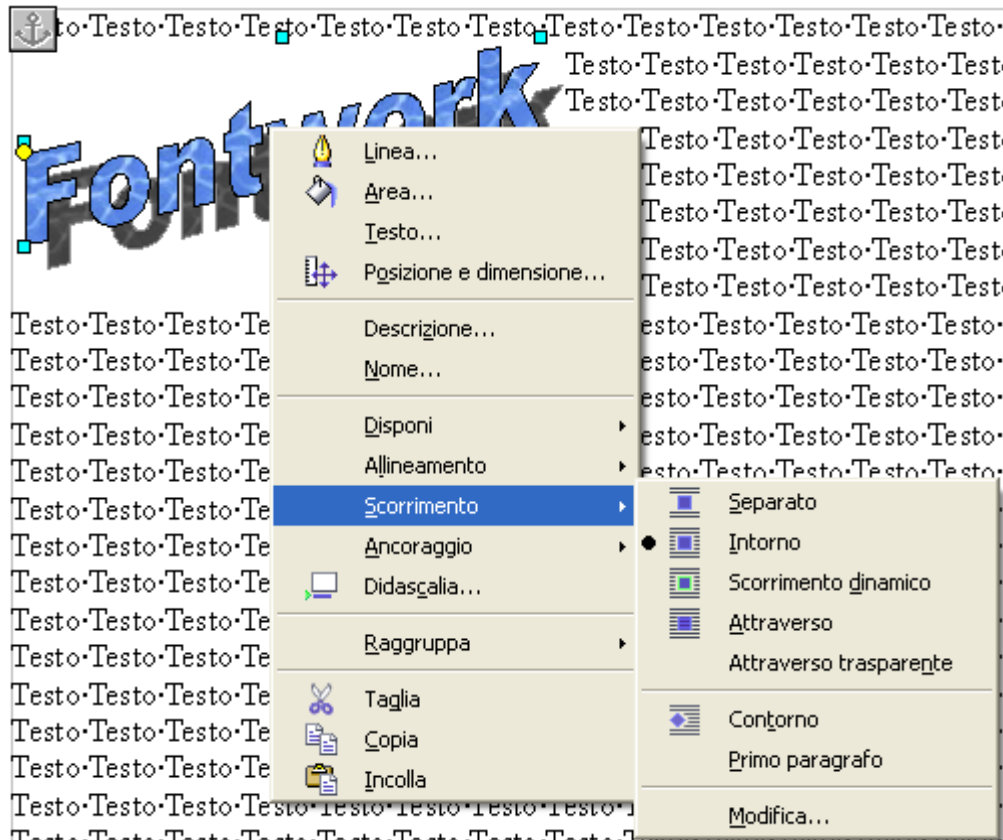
to·Testo·Testo·Testo·Testo·Testo·Testo·Testo·Testo·Testo·Testo·Testo·
Testo·Testo·Testo·Testo·Testo·Testo
Testo·Testo·Testo·Testo·Testo·Testo

Fontwork

Linea...
Area...
Testo...
Posizione e dimensione...
Descrizione...
Nome...
Disponi
Allineamento
Scorrimento
Ancoraggio
Didascalia...
Raggruppa
Taglia
Copia
Incolla

Separato
Intorno
Scorrimento dinamico
Attraverso
Attraverso trasparente
Contorno
Primo paragrafo
Modifica...

Testo·Testo·Testo·Te
Testo·Testo·Testo·Te
Testo·Testo·Testo·Te
Testo·Testo·Testo·Te
Testo·Testo·Testo·Te
Testo·Testo·Testo·Te
Testo·Testo·Testo·Te
Testo·Testo·Testo·Te
Testo·Testo·Testo·Te
Testo·Testo·Testo·Te
Testo·Testo·Testo·Te
Testo·Testo·Testo·Te
Testo·Testo·Testo·Te
Testo·Testo·Testo·Testo·Testo·Testo·Testo·Testo·